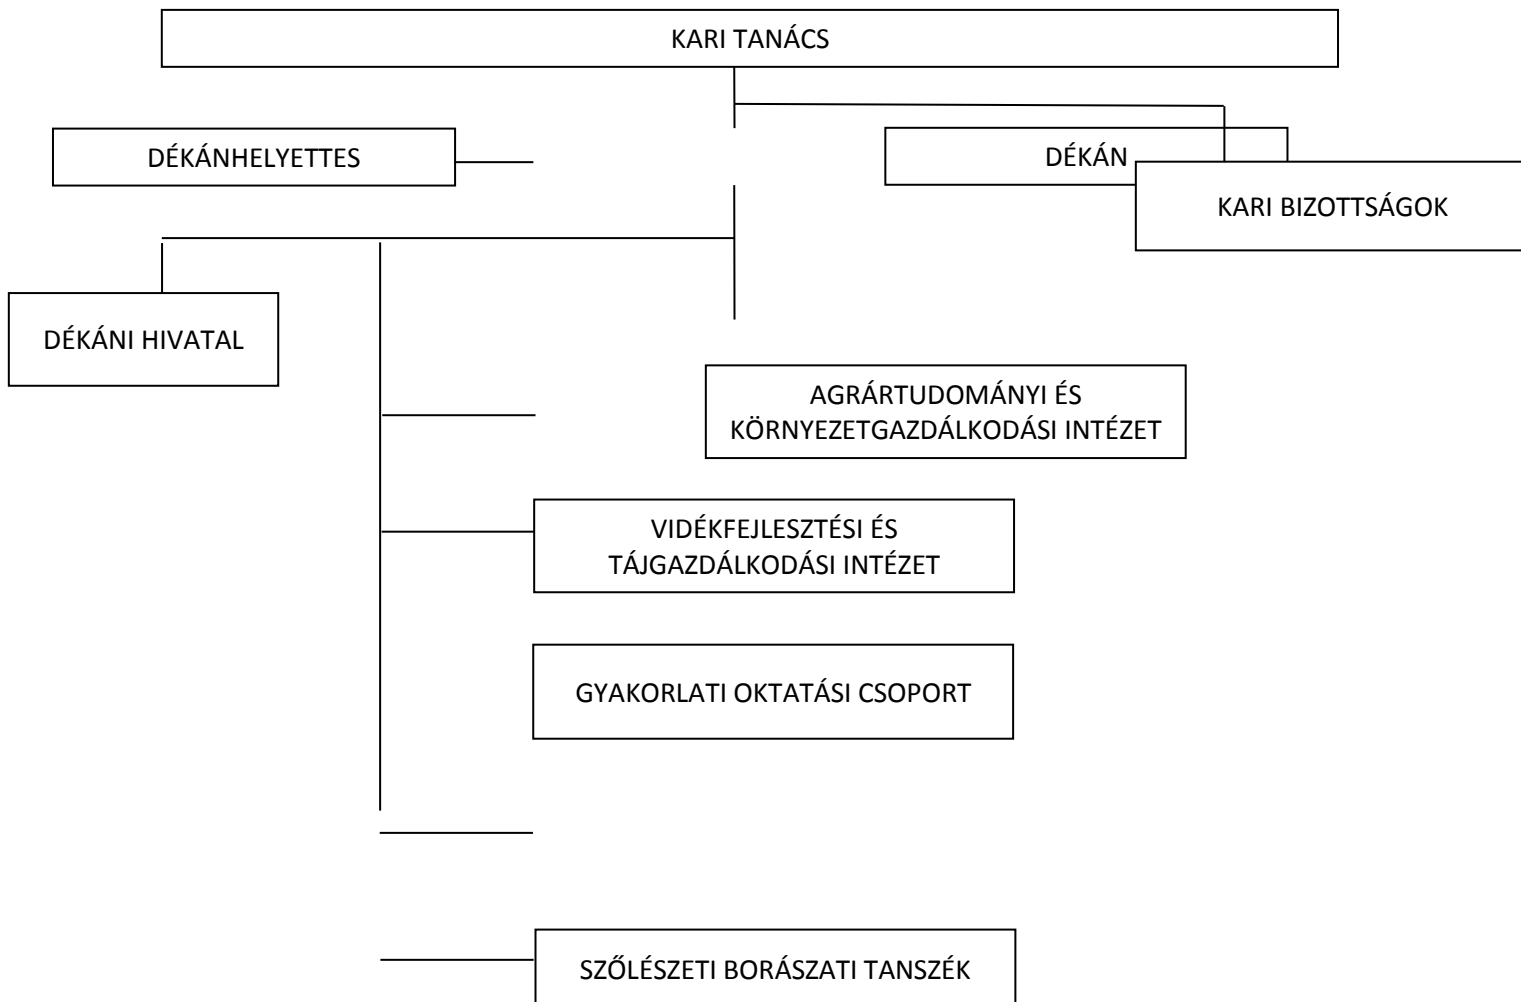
KARI TANÁCS

DÉKÁNHELYETTES

DÉKÁN

KARI BIZOTTSÁGOK

DÉKÁNI HIVATAL

AGRÁRTUDOMÁNYI ÉS KÖRNYEZETGAZDÁLKODÁSI INTÉZET

VIDÉKFEJLESZTÉSI ÉS TÁJGAZDÁLKODÁSI INTÉZET

GYAKORLATI OKTATÁSI CSOPORT

SZŐLÉSZETI BORÁSZATI TANSZÉK